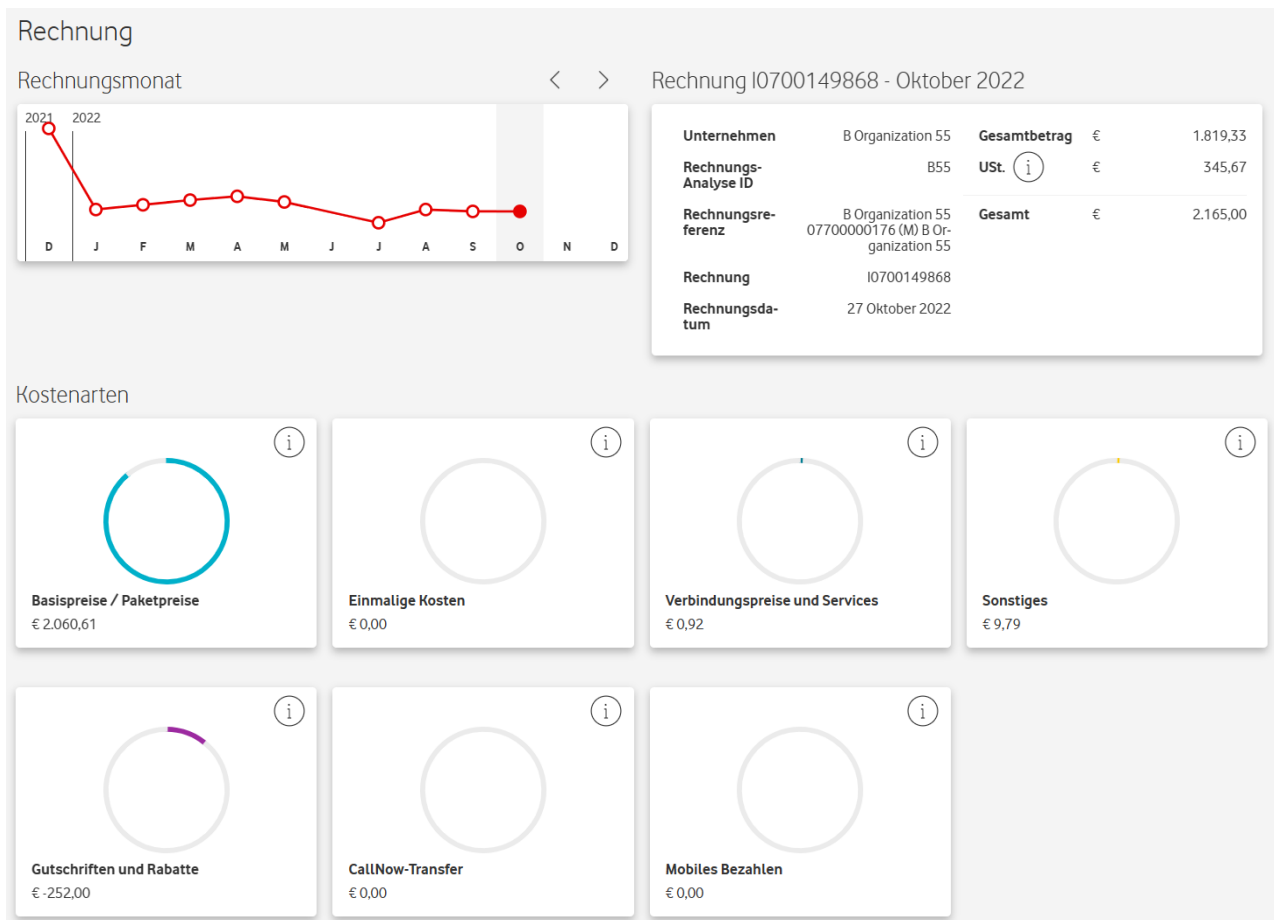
Rechnung

Rechnungsmonat

2021 2022

D J F M A M J J A S O N D

Rechnung I0700149868 - Oktober 2022

Unternehmen B Organization 55

Rechnungs-Analyse ID B55

Rechnungsreferenz B Organization 55 07700000176 (M) B Organization 55

Rechnung I0700149868

Rechnungsdatum 27 Oktober 2022

Gesamtbetrag € 1.819,33

USt. i € 345,67

Gesamt € 2.165,00

Kostenarten

i
Basispreise / Paketpreise
€ 2.060,61

i
Einmalige Kosten
€ 0,00

i
Verbindungspreise und Services
€ 0,92

i
Sonstiges
€ 9,79

i
Gutschriften und Rabatte
€ -252,00

i
CallNow-Transfer
€ 0,00

i
Mobiles Bezahlen
€ 0,00